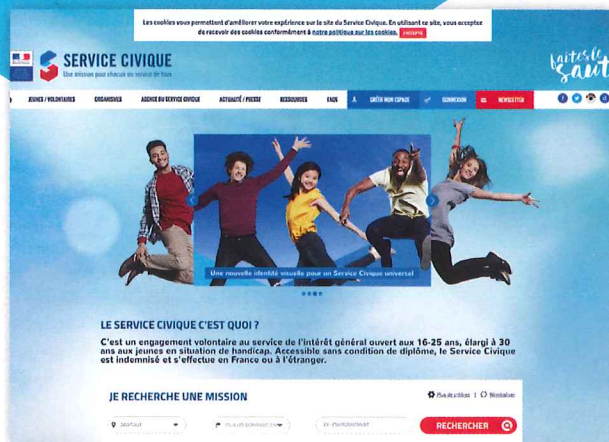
Les cookies vous permettent d'améliorer votre expérience sur le site du Service Civique. En utilisant ce site, vous acceptez de recevoir des cookies conformément à notre politique sur les cookies. J'accepte

SERVICE CIVIQUE
Une mission pour chacun au service de tous

Faites le saut

JEUNES / VOLONTAIRES ORGANISMES AGENCE DU SERVICE CIVIQUE ACTUALITÉ / PRESSE RESSOURCES FAQS CRÉER MON ESPACE CONNEXION NEWSLETTER

Une nouvelle identité visuelle pour un Service Civique universel

LE SERVICE CIVIQUE C'EST QUOI ?

C'est un engagement volontaire au service de l'intérêt général ouvert aux 16-25 ans, élargi à 30 ans aux jeunes en situation de handicap. Accessible sans condition de diplôme, le Service Civique est indemnisé et s'effectue en France ou à l'étranger.

JE RECHERCHE UNE MISSION

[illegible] | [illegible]

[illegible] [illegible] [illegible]

RECHERCHER